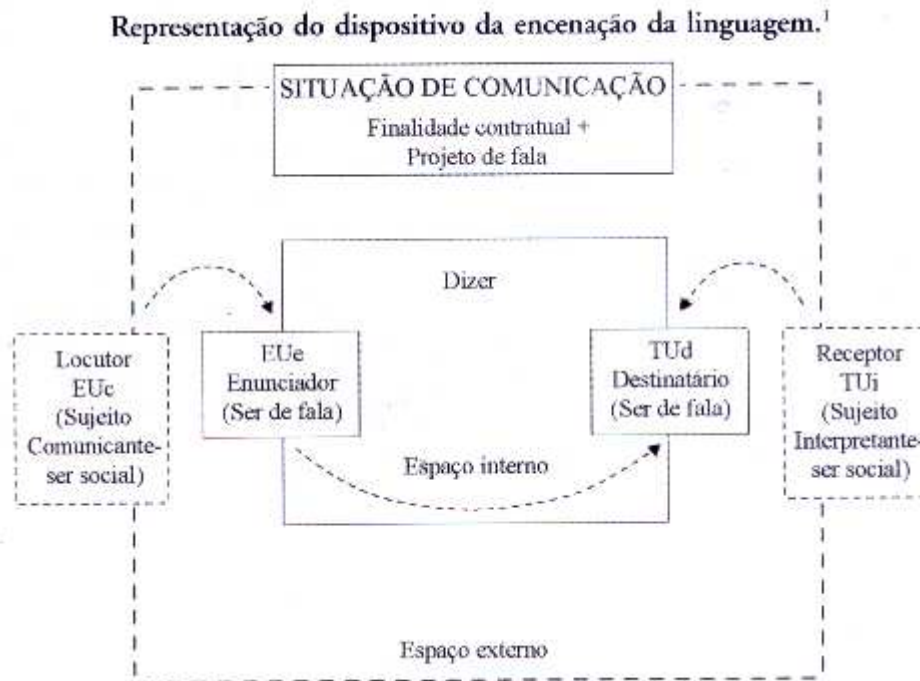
Representação do dispositivo da encenação da linguagem.$^1$

SITUAÇÃO DE COMUNICAÇÃO
Finalidade contratual +
Projeto de fala

Dizer

Locutor
EUc
(Sujeito
Comunicante-
ser social)

EUe
Enunciador
(Ser de fala)

TUd
Destinatário
(Ser de fala)

Receptor
TUi
(Sujeito
Interpretante-
ser social)

Espaço interno

Espaço externo